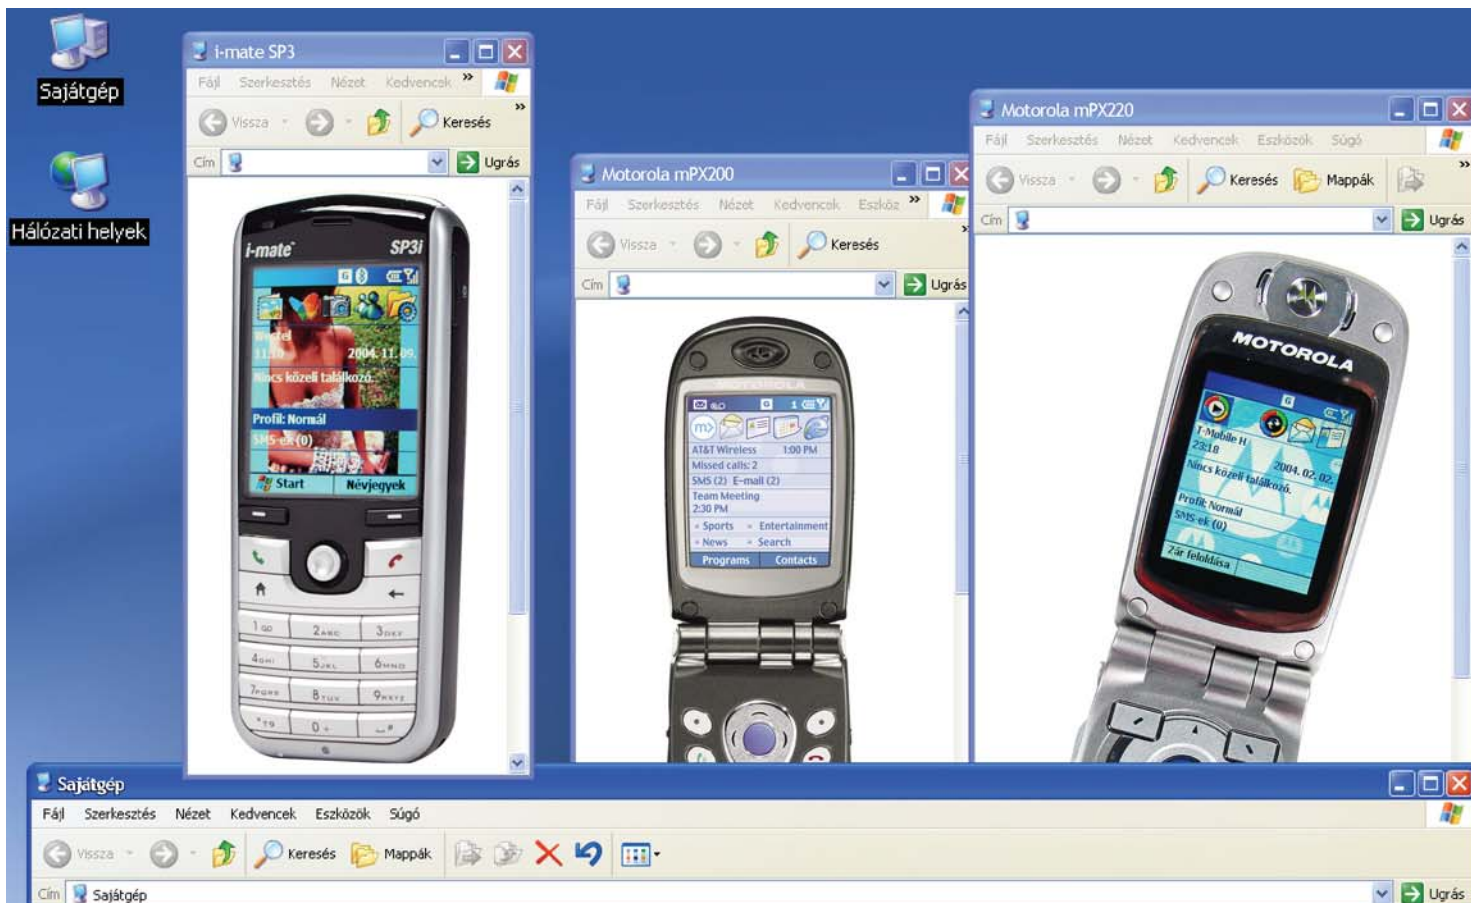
Sajátgép

Hálózati helyek

i-mate SP3

Fájl Szerkesztés Nézet Kedvencek »

Vissza Keresés »

Cím Ugrás

i-mate SP3i

2004. 11. 09.

Nincs közeli találkozó.

Profil: Normál

SMS-ek (0)

Start Névjegyek

Motorola mPX200

Fájl Szerkesztés Nézet Kedvencek Eszköz »

Vissza Keresés

Cím Ugrás

MOTOROLA

AT&T Wireless 1:00 PM

Missed calls: 2

SMS (2) E-mail (2)

Team Meeting

2:30 PM

Sports Entertainment

News Search

Programs Contacts

Motorola mPX220

Fájl Szerkesztés Nézet Kedvencek Eszközök Súgó

Vissza Keresés Mappák »

Cím Ugrás

MOTOROLA

T-Mobile H

23:18

2004. 02. 02.

Nincs közeli találkozó.

Profil: Normál

SMS-ek (0)

Zár feloldása

Sajátgép

Fájl Szerkesztés Nézet Kedvencek Eszközök Súgó

Vissza Keresés Mappák

Cím Sajátgép Ugrás